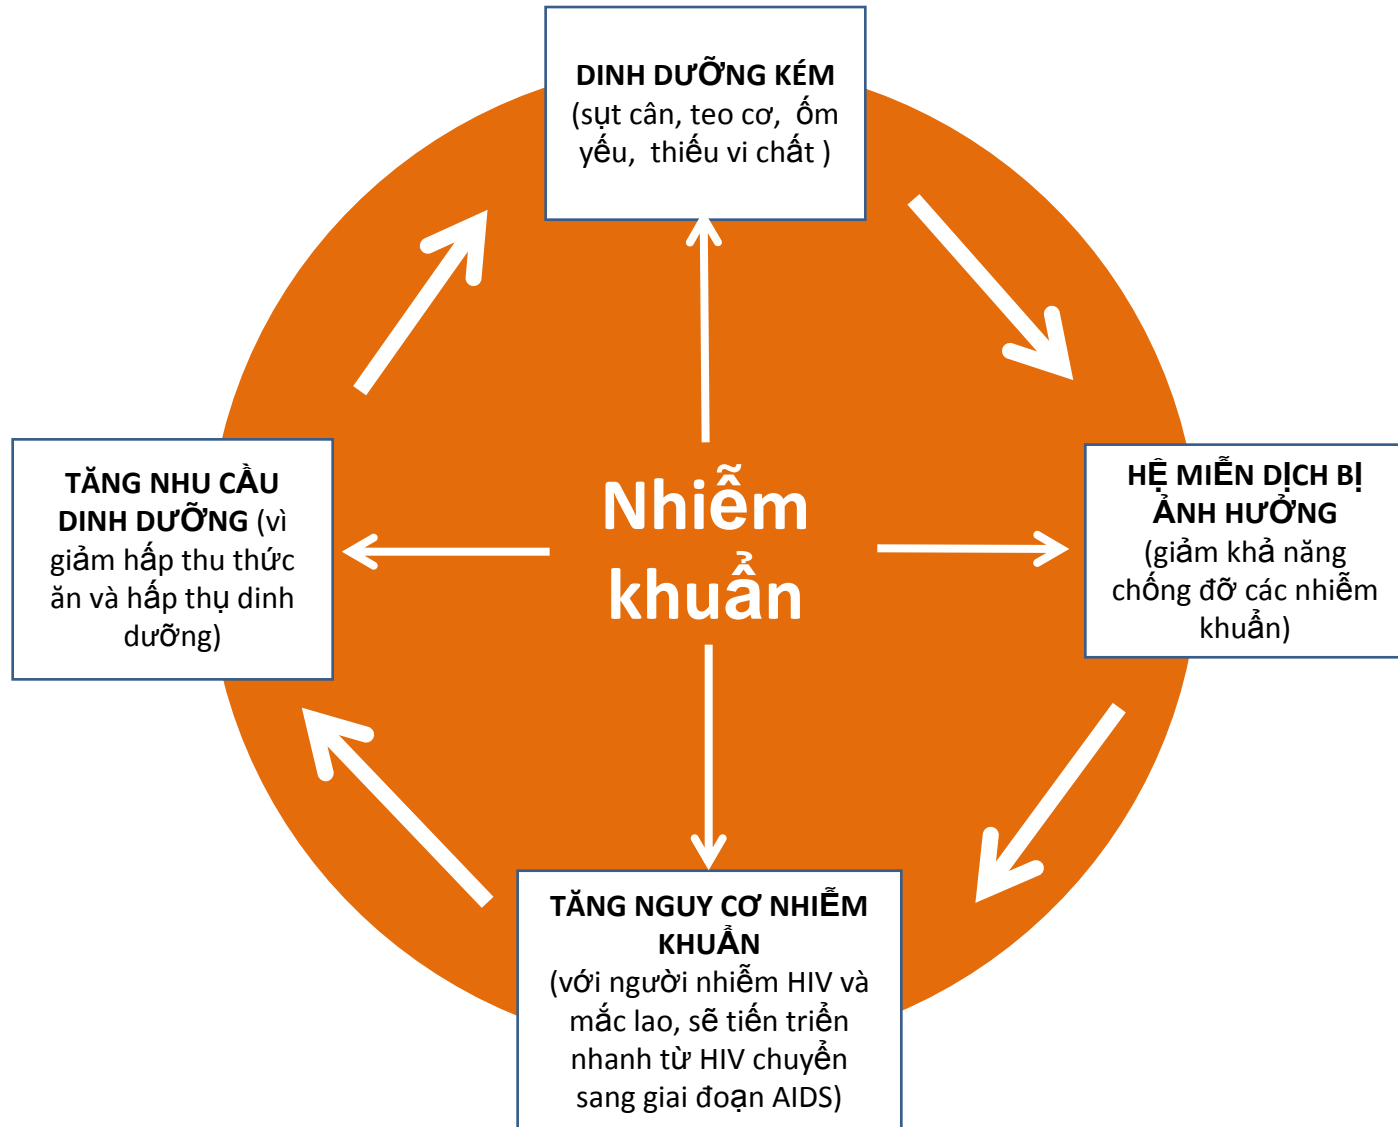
DINH DƯỠNG KÉM
(sụt cân, teo cơ, ốm yếu, thiếu vi chất )

HỆ MIỄN DỊCH BỊ ẢNH HƯỞNG
(giảm khả năng chống đỡ các nhiễm khuẩn)

Nhiễm khuẩn

TĂNG NHU CẦU DINH DƯỠNG (vì giảm hấp thu thức ăn và hấp thụ dinh dưỡng)

TĂNG NGUY CƠ NHIỄM KHUẨN
(với người nhiễm HIV và mắc lao, sẽ tiến triển nhanh từ HIV chuyển sang giai đoạn AIDS)